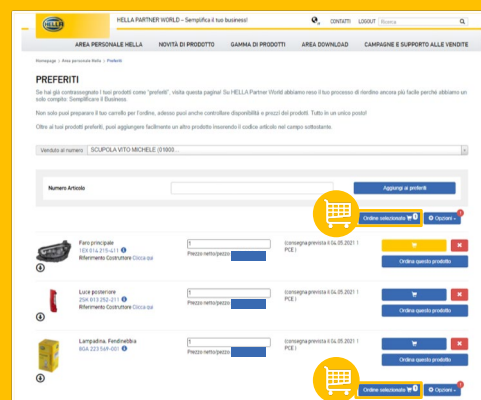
HELLA

HELLA PARTNER WORLD – Semplifica il tuo business!

CONTATTI LOGOUT Ricerca

AREA PERSONALE HELLA NOVITÀ DI PRODOTTO GAMMA DI PRODOTTI AREA DOWNLOAD CAMPAGNE E SUPPORTO ALLE VENDITE

Homepage > Area personale Hella > Preferiti

PREFERITI

Se hai già contrassegnato i tuoi prodotti come "preferiti", visita questa pagina! Su HELLA Partner World abbiamo reso il tuo processo di riordino ancora più facile perché abbiamo un solo compito: Semplificare il Business.

Non solo puoi preparare il tuo carrello per l'ordine, adesso puoi anche controllare disponibilità e prezzi dei prodotti. Tutto in un unico posto!

Oltre ai tuoi prodotti preferiti, puoi aggiungere facilmente un altro prodotto inserendo il codice articolo nel campo sottostante.

Venduto al numero SCUPOLA VITO MICHELE (01600...

Numero Articolo

Aggiungi ai preferiti

Ordine selezionato

Opzioni

Faro principale
1EX 014 215-611
Riferimento Costruttore Clicca qui

1
Prezzo netto/pezzo

(consegna prevista il 04.05.2021 1 PCE )

Ordina questo prodotto

Luce posteriore
2SK 013 252-211
Riferimento Costruttore Clicca qui

1
Prezzo netto/pezzo

(consegna prevista il 04.05.2021 1 PCE )

Ordina questo prodotto

Lampadina, Fendinebbia
8GA 223 569-001
Riferimento Costruttore Clicca qui

1
Prezzo netto/pezzo

(consegna prevista il 04.05.2021 1 PCE )

Ordina questo prodotto

Ordine selezionato

Opzioni